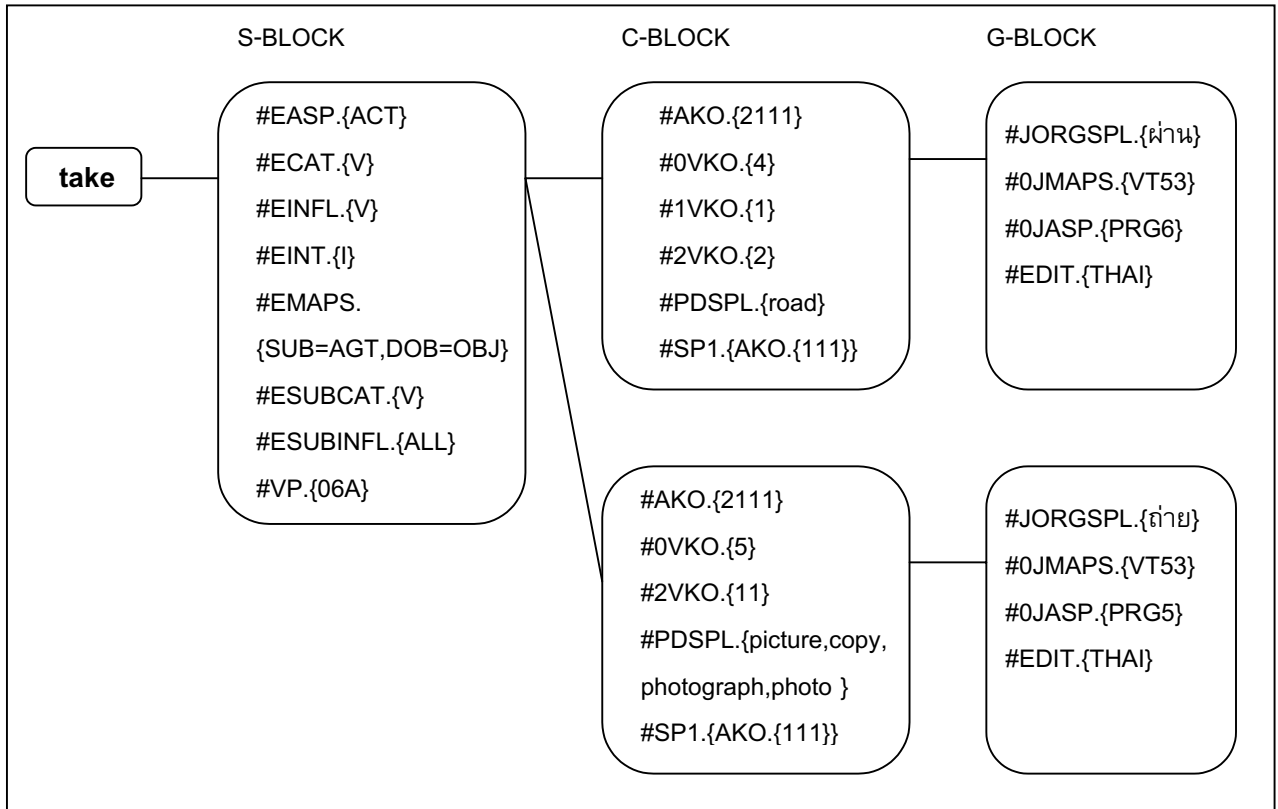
S-BLOCK

C-BLOCK

G-BLOCK

take

#EASP.{ACT}
#ECAT.{V}
#EINFL.{V}
#EINT.{I}
#EMAPS.
{SUB=AGT,DOB=OBJ}
#ESUBCAT.{V}
#ESUBINFL.{ALL}
#VP.{06A}

#AKO.{2111}
#0VKO.{4}
#1VKO.{1}
#2VKO.{2}
#PDSPL.{road}
#SP1.{AKO.{111}}

#JORGSPL.{ผ่าน}
#0JMAPS.{VT53}
#0JASP.{PRG6}
#EDIT.{THAI}

#AKO.{2111}
#0VKO.{5}
#2VKO.{11}
#PDSPL.{picture,copy, photograph,photo }
#SP1.{AKO.{111}}

#JORGSPL.{ถ่าย}
#0JMAPS.{VT53}
#0JASP.{PRG5}
#EDIT.{THAI}